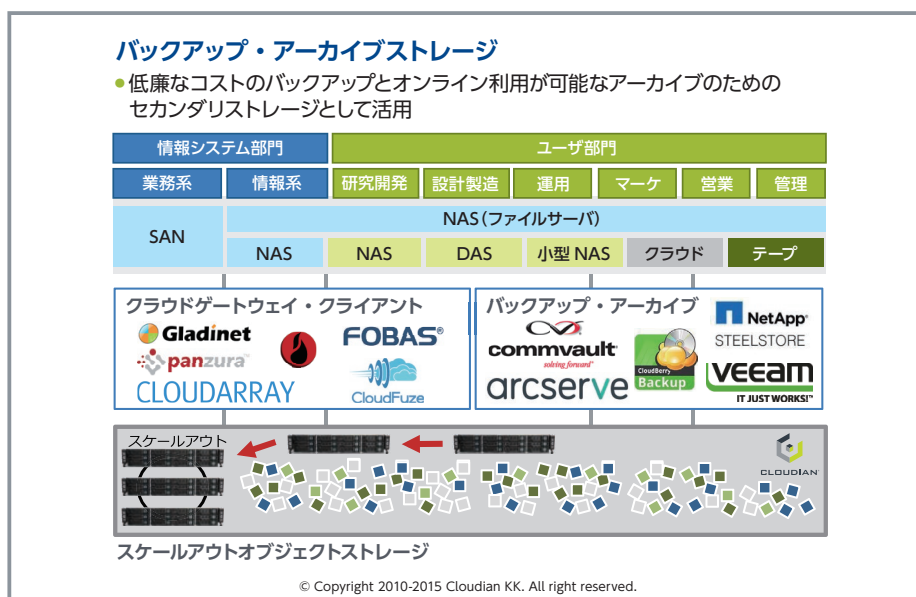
バックアップ・アーカイブストレージ

●低廉なコストのバックアップとオンライン利用が可能なアーカイブのためのセカンダリストレージとして活用

| 情報システム部門 | | ユーザ部門 | | | | | |
|---|---|---|---|---|---|---|---|
| 業務系 | 情報系 | 研究開発 | 設計製造 | 運用 | マーケ | 営業 | 管理 |

SAN

NAS(ファイルサーバ)

NAS　NAS　DAS　小型 NAS　クラウド　テープ

クラウドゲートウェイ・クライアント

Gladinet
panzura
FOBAS®
CLOUDARRAY
CloudFuze

バックアップ・アーカイブ

commvault
solving forward
CloudBerry Backup
arcserve
NetApp
STEELSTORE
veeam
IT JUST WORKS!™

スケールアウト

CLOUDIAN

スケールアウトオブジェクトストレージ

© Copyright 2010-2015 Cloudian KK. All right reserved.